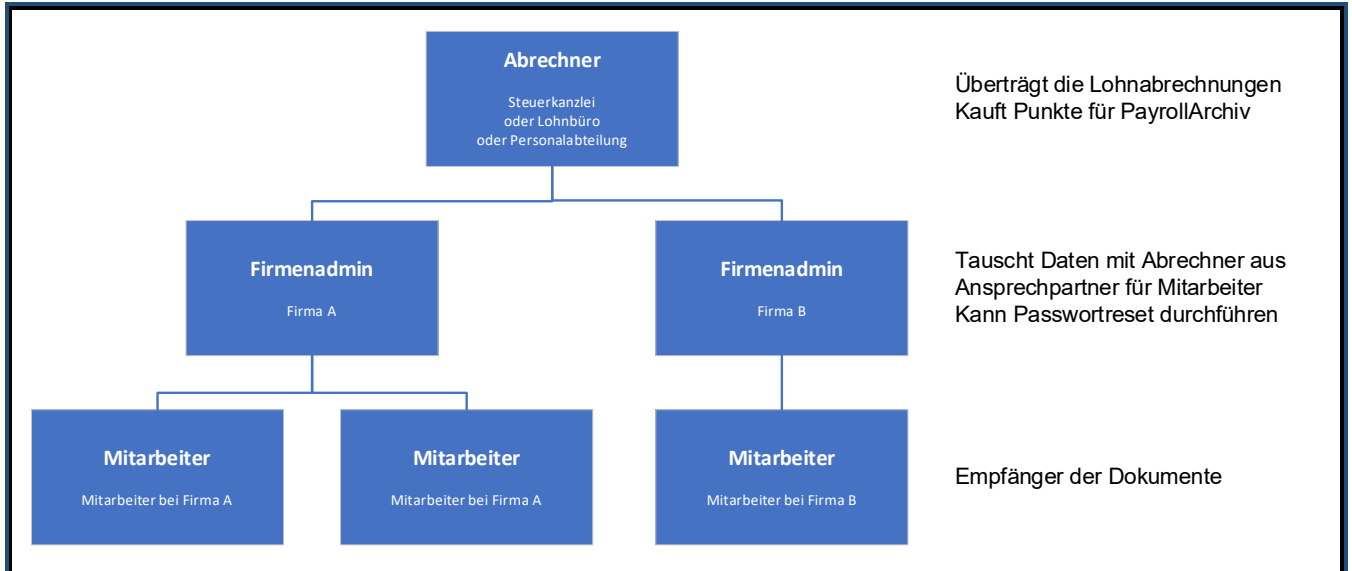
Abrechner

Steuerkanzlei
oder Lohnbüro
oder Personalabteilung

Überträgt die Lohnabrechnungen
Kauft Punkte für PayrollArchiv

Firmenadmin

Firma A

Firmenadmin

Firma B

Tauscht Daten mit Abrechner aus
Ansprechpartner für Mitarbeiter
Kann Passwortreset durchführen

Mitarbeiter

Mitarbeiter bei Firma A

Mitarbeiter

Mitarbeiter bei Firma A

Mitarbeiter

Mitarbeiter bei Firma B

Empfänger der Dokumente